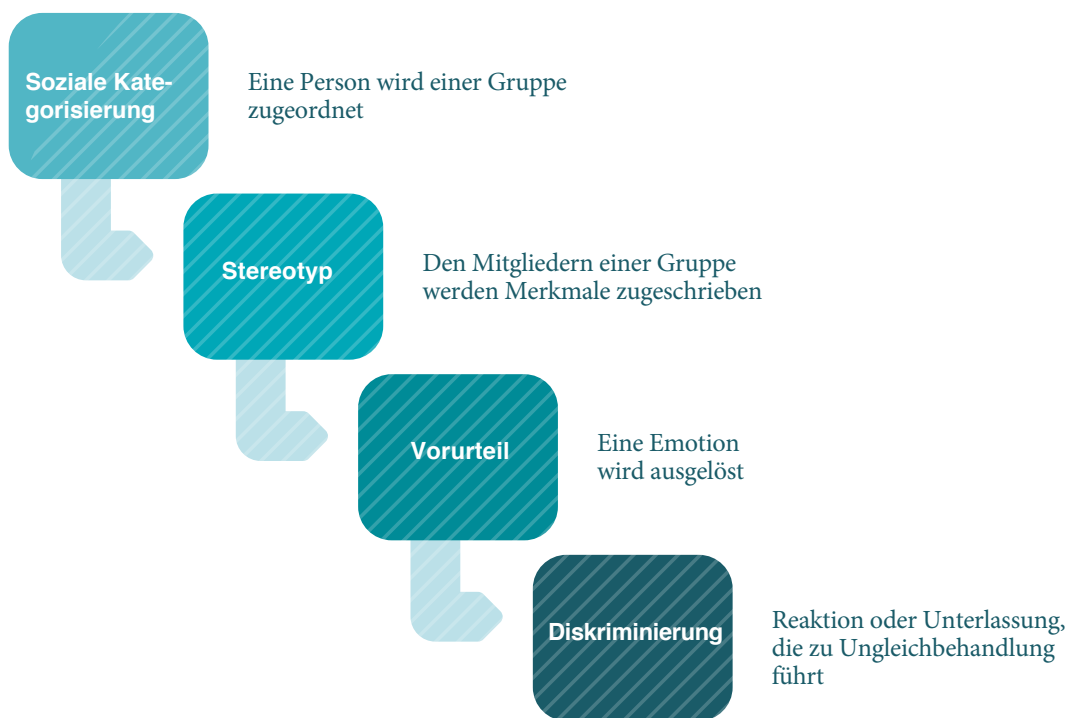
Soziale Kategorisierung

Eine Person wird einer Gruppe zugeordnet

Stereotyp

Den Mitgliedern einer Gruppe werden Merkmale zugeschrieben

Vorurteil

Eine Emotion wird ausgelöst

Diskriminierung

Reaktion oder Unterlassung, die zu Ungleichbehandlung führt